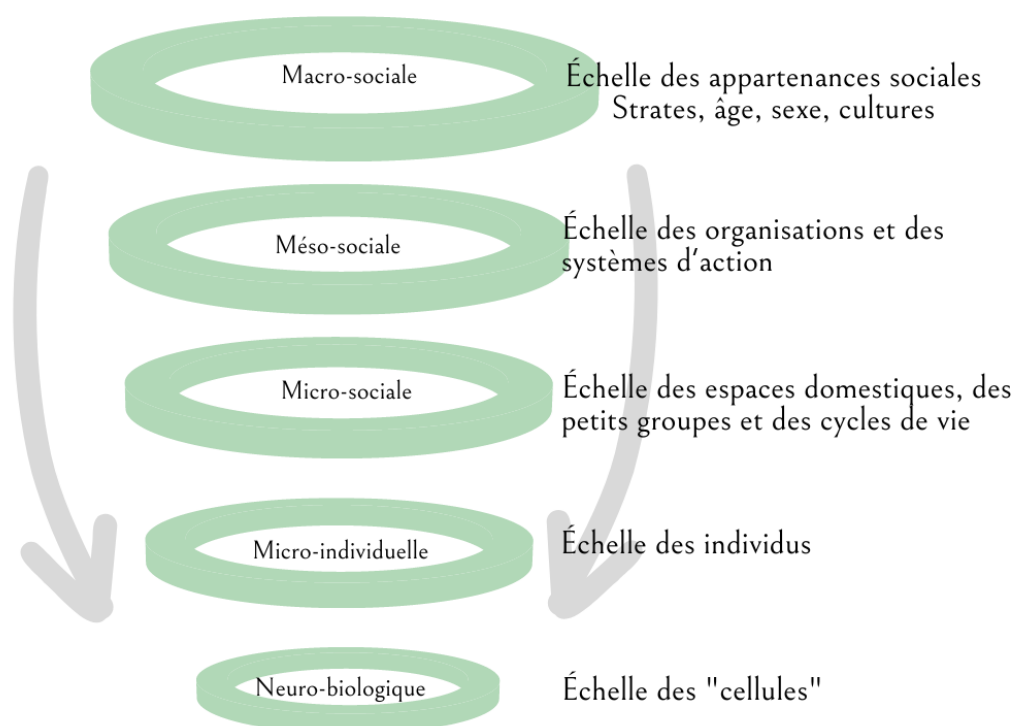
Macro-sociale

Échelle des appartenances sociales
Strates, âge, sexe, cultures

Méso-sociale

Échelle des organisations et des systèmes d'action

Micro-sociale

Échelle des espaces domestiques, des petits groupes et des cycles de vie

Micro-individuelle

Échelle des individus

Neuro-biologique

Échelle des "cellules"